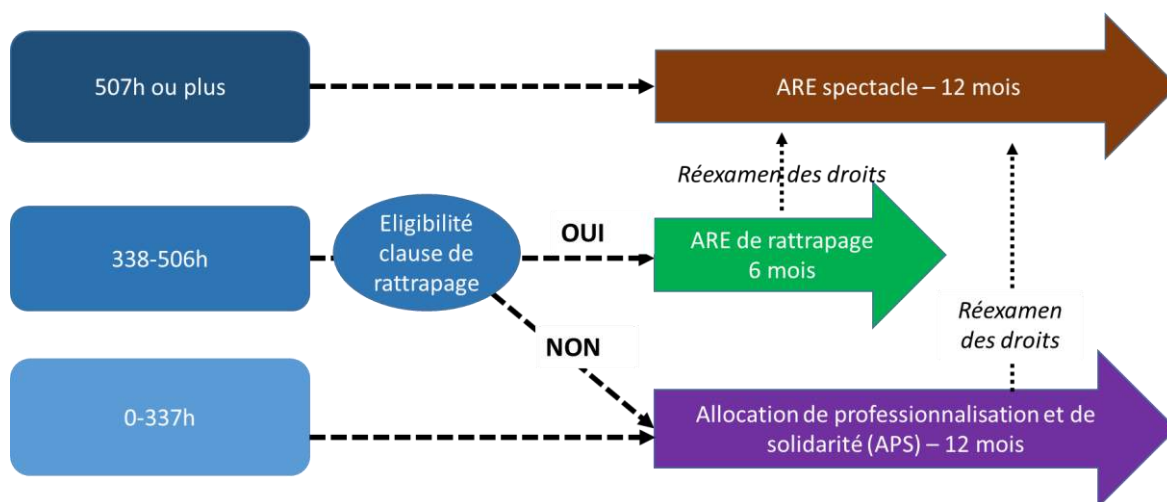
507h ou plus

ARE spectacle – 12 mois

Réexamen des droits

338-506h

Eligibilité clause de rattrapage

OUI

ARE de rattrapage 6 mois

NON

Réexamen des droits

0-337h

Allocation de professionnalisation et de solidarité (APS) – 12 mois